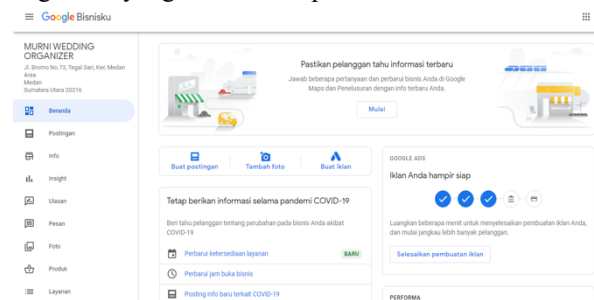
Google Bisnisku

MURNI WEDDING ORGANIZER
Jl. Bromo No.73, Tegal Sari, Kec Medan Area
Medan
Sumatera Utara 20216

Beranda
Postingan
Info
Insight
Ulasan
Pesan
Foto
Produk
Layanan

Pastikan pelanggan tahu informasi terbaru
Jawab beberapa pertanyaan dan perbarui bisnis Anda di Google Maps dan Penelusuran dengan info terbaru Anda.
Mulai

Buat postingan
Tambah foto
Buat iklan

Tetap berikan informasi selama pandemi COVID-19
Beri tahu pelanggan tentang perubahan pada bisnis Anda akibat COVID-19
Perbarui ketersediaan layanan
BARU
Perbarui jam buka bisnis
Posting info baru terkait COVID-19

GOOGLE ADS
Iklan Anda hampir siap
Luangkan beberapa menit untuk menyelesaikan pembuatan iklan Anda, dan mulai jangkau lebih banyak pelanggan.
Selesaikan pembuatan iklan

PERFORMA